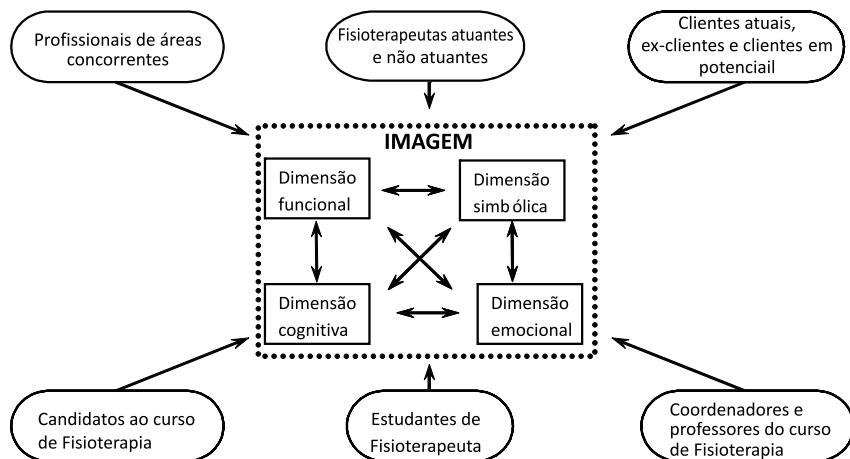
Profissionais de áreas concorrentes

Fisioterapeutas atuantes e não atuantes

Clientes atuais, ex-clientes e clientes em potenciail

IMAGEM

Dimensão funcional

Dimensão simb ólica

Dimensão cognitiva

Dimensão emocional

Candidatos ao curso de Fisioterapia

Estudantes de Fisioterapeuta

Coordenadores e professores do curso de Fisioterapia